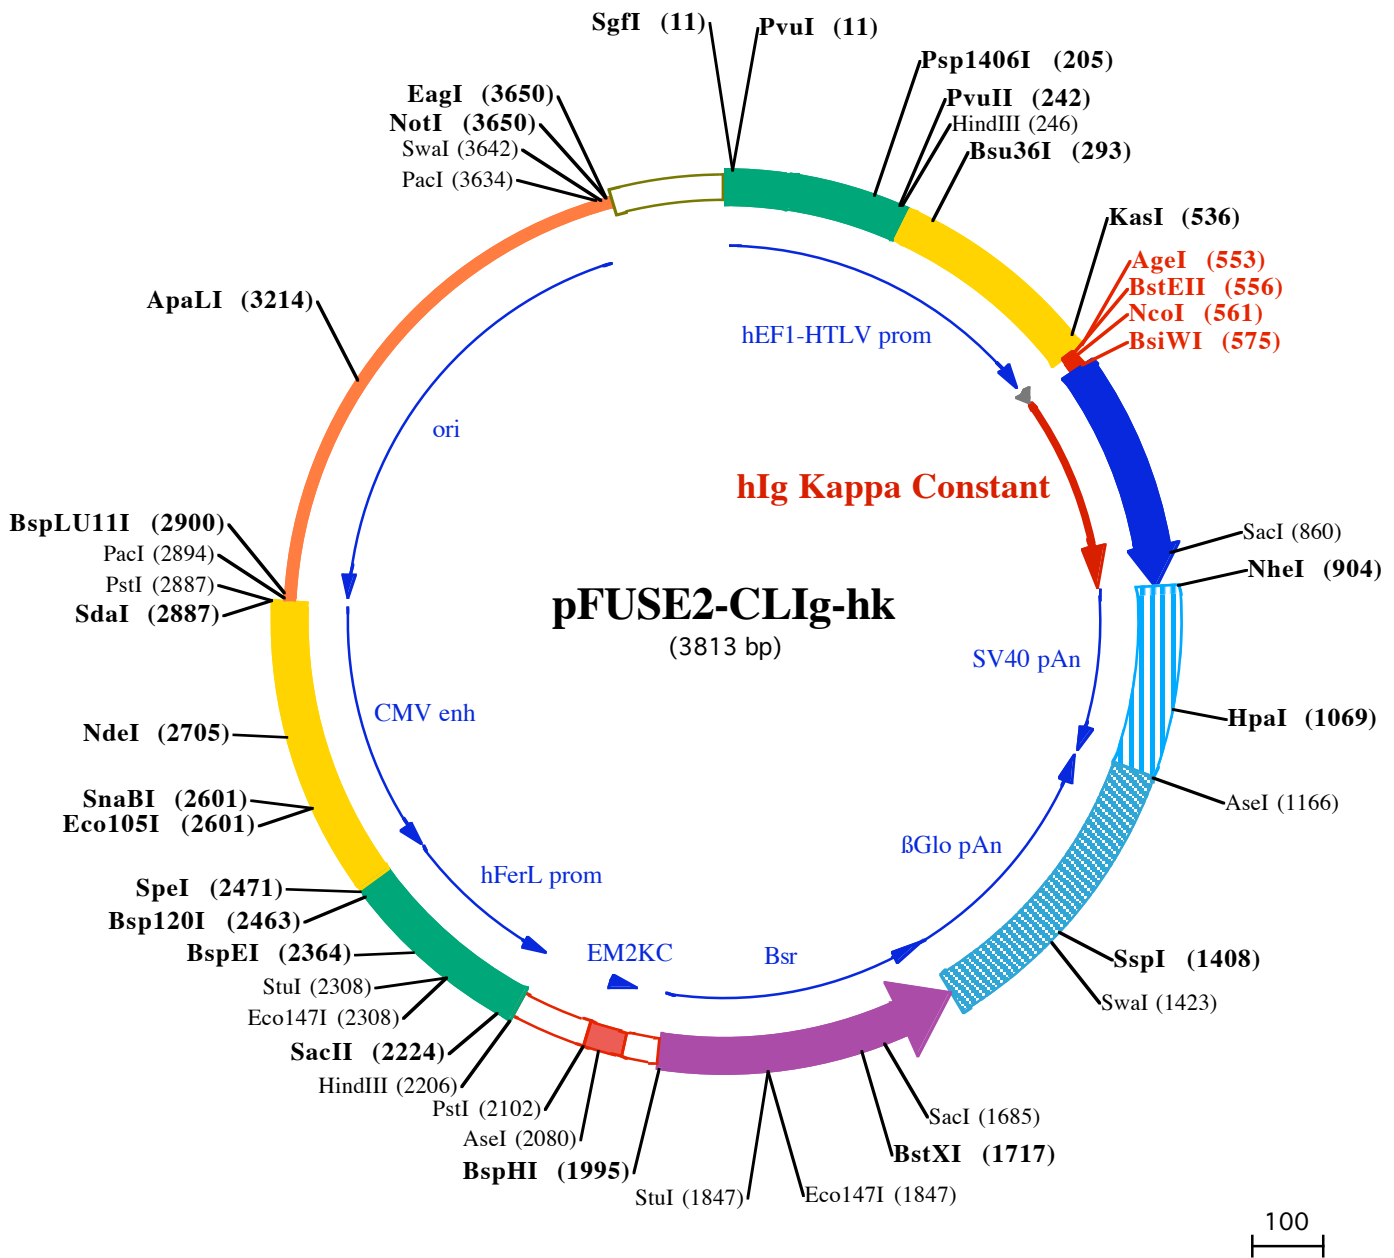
SgfI (11)
PvuI (11)
Psp1406I (205)
PvuII (242)
HindIII (246)
Bsu36I (293)
KasI (536)
AgeI (553)
BstEII (556)
NcoI (561)
BsiWI (575)
EagI (3650)
NotI (3650)
SwaI (3642)
PacI (3634)
ApaLI (3214)
hEF1-HTLV prom
ori
hIg Kappa Constant
SacI (860)
NheI (904)
BspLU11I (2900)
PacI (2894)
PstI (2887)
SdaI (2887)
pFUSE2-CLIg-hk
(3813 bp)
SV40 pAn
CMV enh
HpaI (1069)
NdeI (2705)
AseI (1166)
SnaBI (2601)
Eco105I (2601)
ßGlo pAn
hFerL prom
SpeI (2471)
Bsp120I (2463)
BspEI (2364)
EM2KC
Bsr
SspI (1408)
StuI (2308)
SwaI (1423)
Eco147I (2308)
SacII (2224)
HindIII (2206)
PstI (2102)
SacI (1685)
AseI (2080)
BstXI (1717)
BspHI (1995)
StuI (1847)
Eco147I (1847)
100